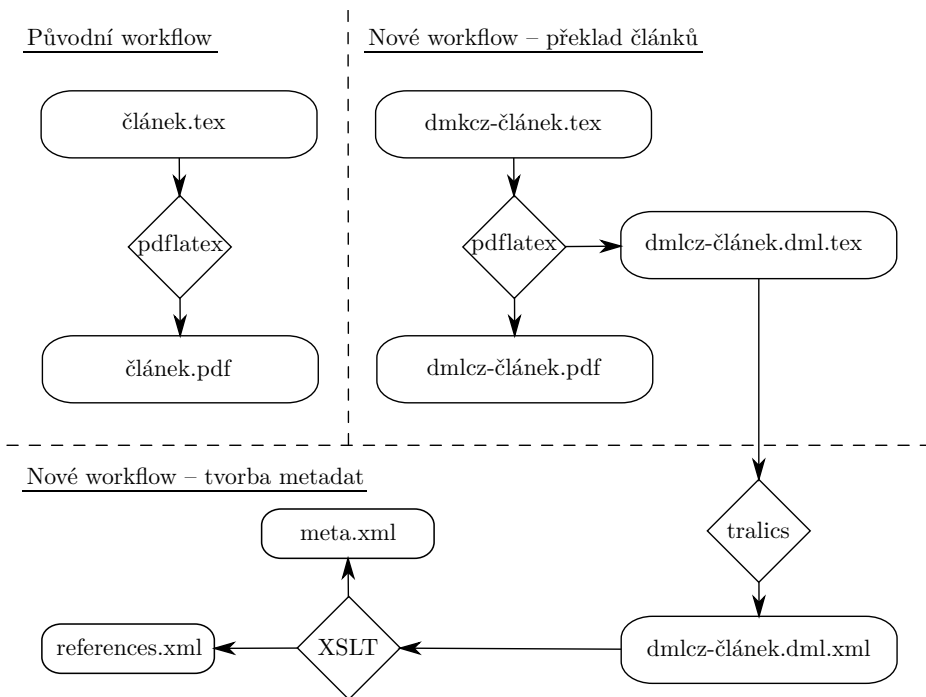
Původní workflow

článek.tex

pdflatex

článek.pdf

Nové workflow – překlad článků

dmkcz-článek.tex

pdflatex

dmlcz-článek.dml.tex

dmlcz-článek.pdf

Nové workflow – tvorba metadat

meta.xml

tralics

references.xml

XSLT

dmlcz-článek.dml.xml